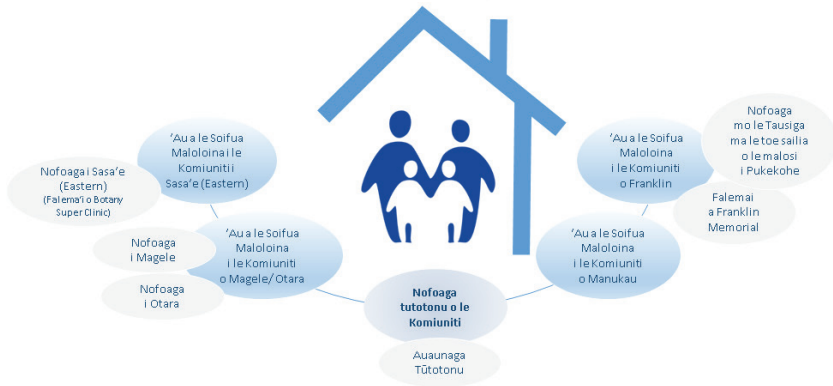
‘Au a le Soifua Maloloina i le Komiuniti i Sasa’e (Eastern)

Nofoaga i Sasa’e (Eastern) (Falema’i o Botany Super Clinic)

‘Au a le Soifua Maloloina i le Komiuniti o Magele/ Otara

Nofoaga i Magele

Nofoaga i Otara

Nofoaga tutotonu o le Komiuniti

Auaunaga Tūtotonu

‘Au a le Soifua Maloloina i le Komiuniti o Manukau

‘Au a le Soifua Maloloina i le Komiuniti o Franklin

Nofoaga mo le Tausiga ma le toe sailia o le malosi i Pukekohe

Falemai a Franklin Memorial